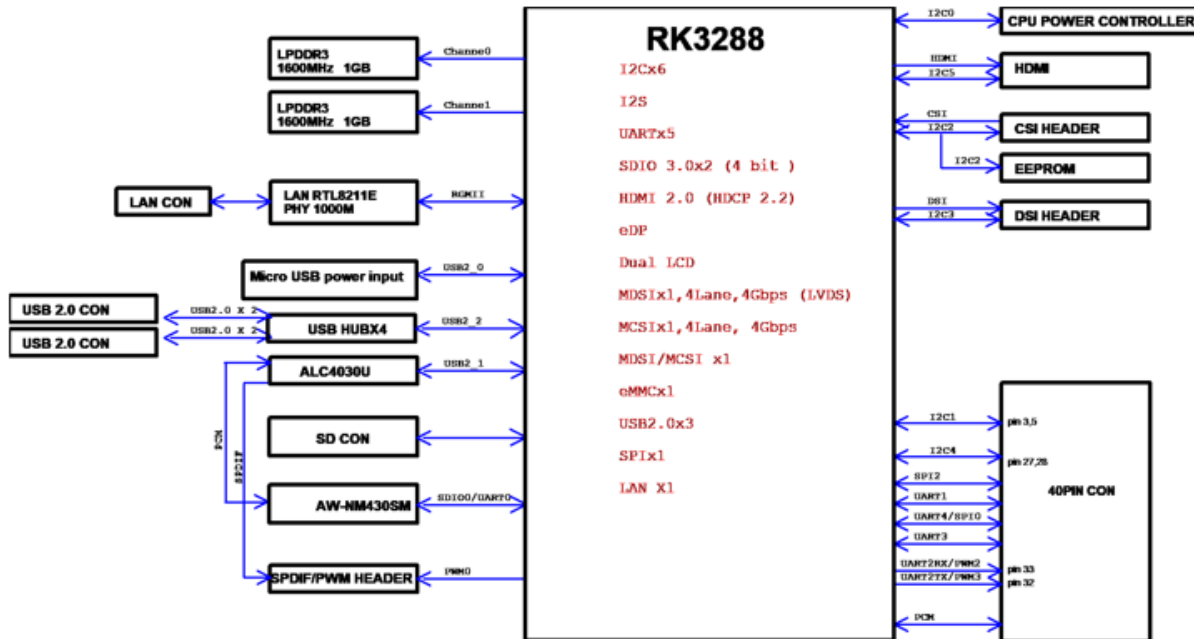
RK3288

I2Cx6

I2S

UARTx5

SDIO 3.0x2 (4 bit )

HDMI 2.0 (HDCP 2.2)

eDP

Dual LCD

MDSIx1,4Lane,4Gbps (LVDS)

MCSIx1,4Lane, 4Gbps

MDSI/MCSI x1

eMMCx1

USB2.0x3

SPIx1

LAN X1

LPDDR3 1600MHz 1GB

Channe0

LPDDR3 1600MHz 1GB

Channel

LAN CON

LAN RTL8211E PHY 1000M

RGMII

Micro USB power input

USB2_0

USB 2.0 CON

USB 2.0 CON

USB2.0 X 2

USB2.0 X 2

USB HUBX4

USB2_2

ALC4030U

USB2_1

PCM

I2S

SPDIF

SD CON

AW-NM430SM

SDIO0/UART0

SPDIF/PWM HEADER

PWM0

I2C0

CPU POWER CONTROLLER

HDMI

I2C5

HDMI

CSI

I2C2

CSI HEADER

I2C2

EEPROM

DSI

I2C3

DSI HEADER

I2C1

pin 3,5

I2C4

pin 27,28

SPI2

UART1

UART4/SPI0

UART3

40PIN CON

UART2RX/PWM2

pin 33

UART2TX/PWM3

pin 32

PCM